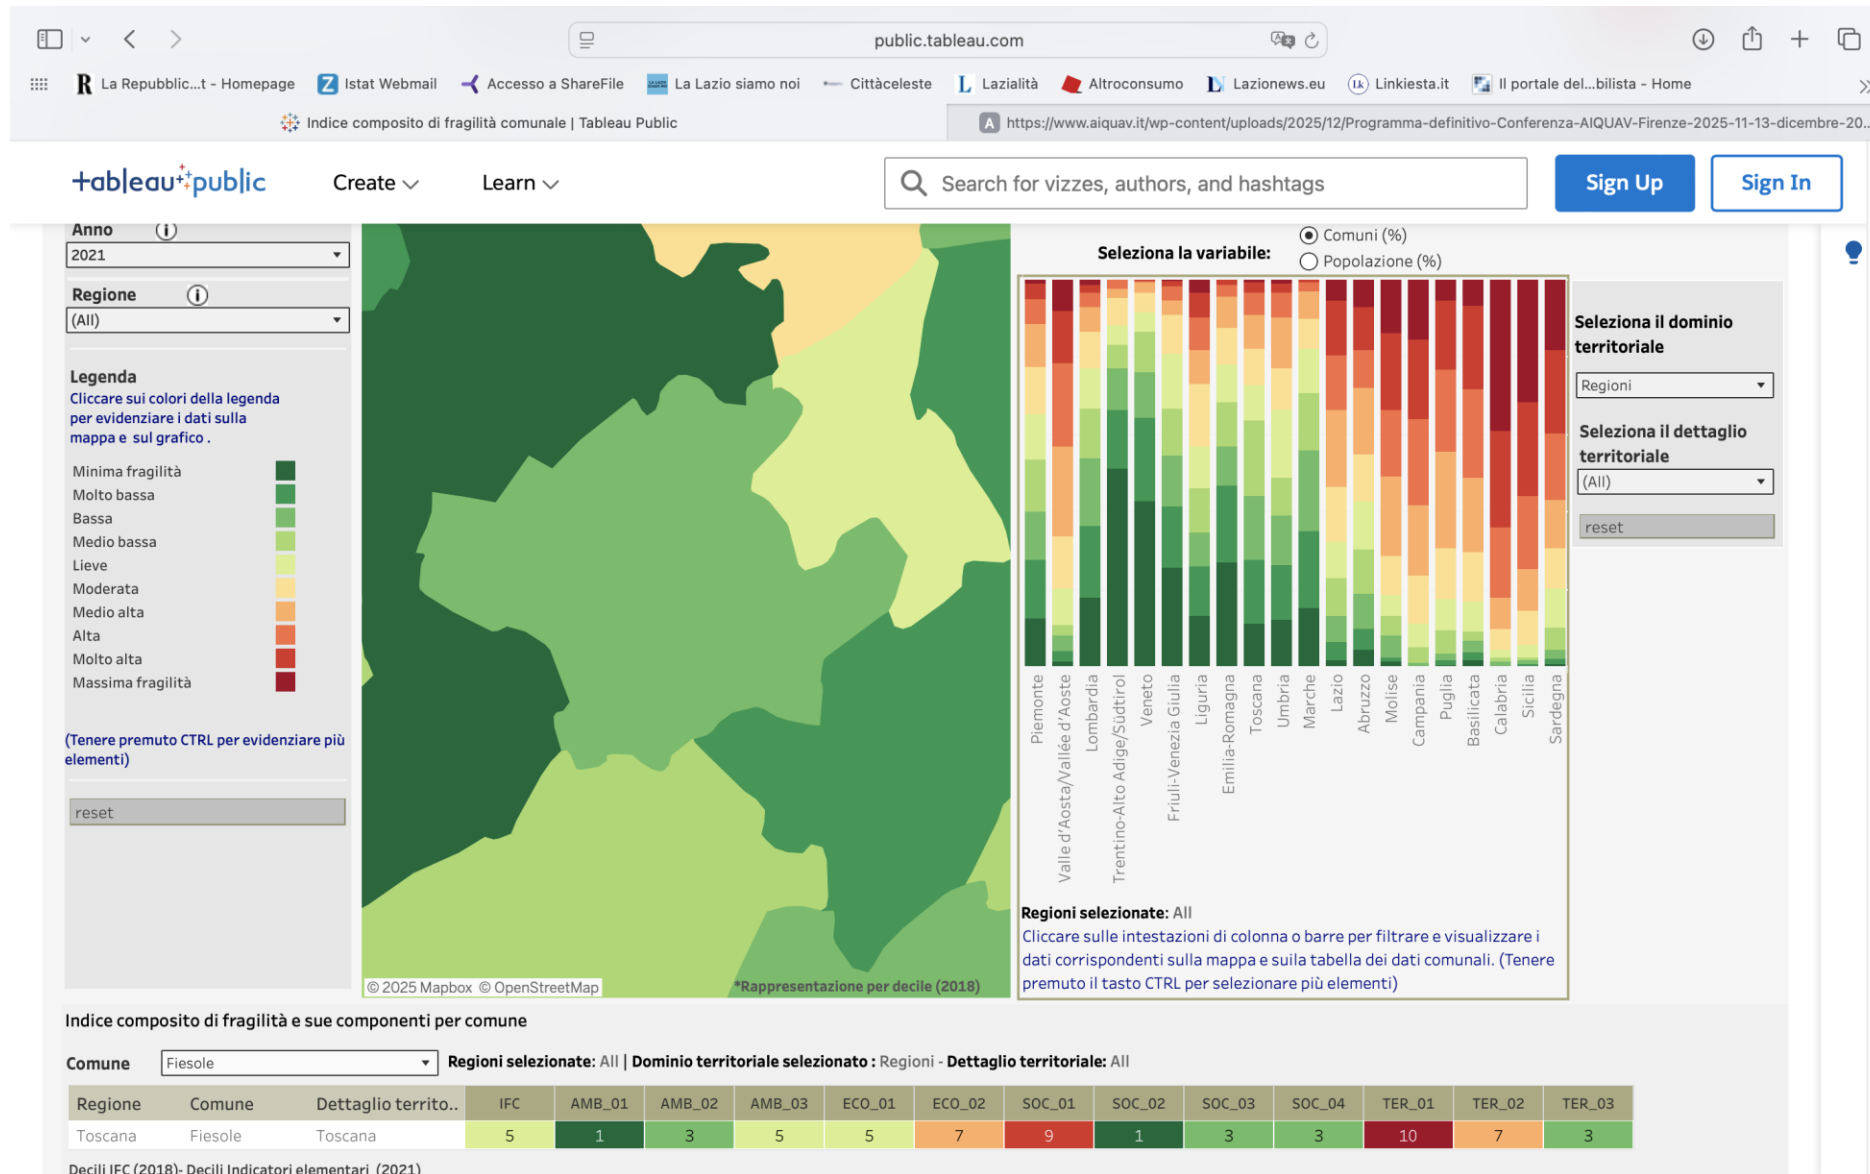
public.tableau.com

La Repubblic...t - Homepage   Istat Webmail   Accesso a ShareFile   La Lazio siamo noi   Cittàceleste   Lazialità   Altroconsumo   Lazionews.eu   Linkiesta.it   Il portale del...bilista - Home

Indice composito di fragilità comunale | Tableau Public
https://www.aiquav.it/wp-content/uploads/2025/12/Programma-definitivo-Conferenza-AIQUAV-Firenze-2025-11-13-dicembre-20...

+ableau+public   Create   Learn   Search for vizzes, authors, and hashtags   Sign Up   Sign In

Anno
2021

Regione
(All)

Legenda
Cliccare sui colori della legenda per evidenziare i dati sulla mappa e sul grafico .

Minima fragilità
Molto bassa
Bassa
Medio bassa
Lieve
Moderata
Medio alta
Alta
Molto alta
Massima fragilità

(Tenere premuto CTRL per evidenziare più elementi)

reset

© 2025 Mapbox © OpenStreetMap   *Rappresentazione per decile (2018)

Seleziona la variabile:   Comuni (%)   Popolazione (%)

Piemonte   Valle d'Aosta/Vallée d'Aoste   Lombardia   Trentino-Alto Adige/Südtirol   Veneto   Friuli-Venezia Giulia   Liguria   Emilia-Romagna   Toscana   Umbria   Marche   Lazio   Abruzzo   Molise   Campania   Puglia   Basilicata   Calabria   Sicilia   Sardegna

Regioni selezionate: All
Cliccare sulle intestazioni di colonna o barre per filtrare e visualizzare i dati corrispondenti sulla mappa e suila tabella dei dati comunali. (Tenere premuto il tasto CTRL per selezionare più elementi)

Seleziona il dominio territoriale
Regioni
Seleziona il dettaglio territoriale
(All)
reset

Indice composito di fragilità e sue componenti per comune

Comune   Fiesole   Regioni selezionate: All | Dominio territoriale selezionato : Regioni - Dettaglio territoriale: All

| Regione | Comune | Dettaglio territo.. | IFC | AMB_01 | AMB_02 | AMB_03 | ECO_01 | ECO_02 | SOC_01 | SOC_02 | SOC_03 | SOC_04 | TER_01 | TER_02 | TER_03 |
|---|---|---|---|---|---|---|---|---|---|---|---|---|---|---|---|
| Toscana | Fiesole | Toscana | 5 | 1 | 3 | 5 | 5 | 7 | 9 | 1 | 3 | 3 | 10 | 7 | 3 |

Decili IFC (2018)- Decili Indicatori elementari (2021)